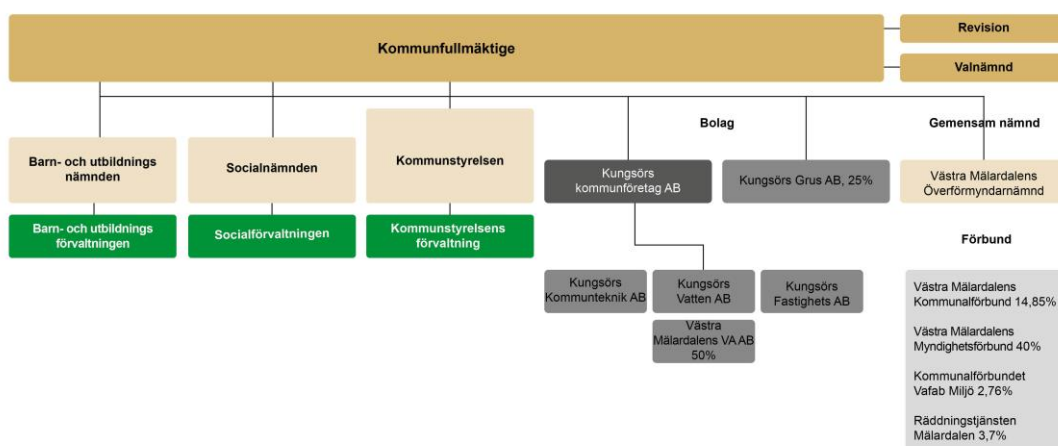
Kommunfullmäktige

Revision

Valnämnd

Bolag

Gemensam nämnd

Barn- och utbildnings nämnden

Socialnämnden

Kommunstyrelsen

Kungsörs kommunföretag AB

Kungsörs Grus AB, 25%

Västra Mälardalens Överförmyndarnämnd

Barn- och utbildnings förvaltningen

Socialförvaltningen

Kommunstyrelsens förvaltning

Förbund

Kungsörs Kommunteknik AB

Kungsörs Vatten AB

Kungsörs Fastighets AB

Västra Mälardalens VA AB 50%

Västra Mälardalens Kommunalförbund 14,85%

Västra Mälardalens Myndighetsförbund 40%

Kommunalförbundet Vafab Miljö 2,76%

Räddningstjänsten Mälardalen 3,7%